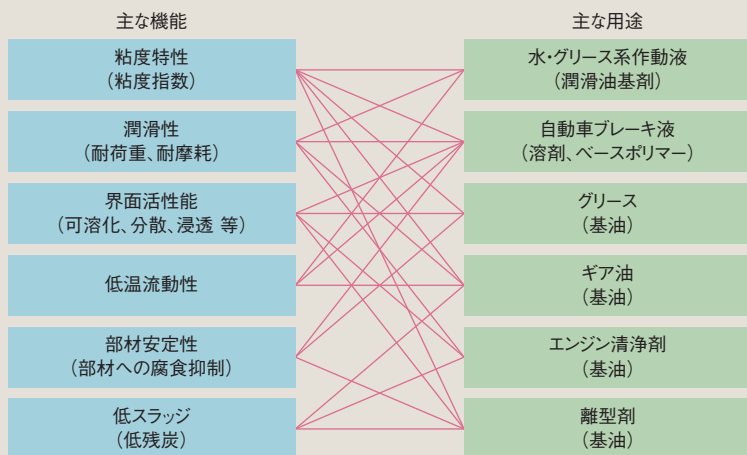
主な機能

粘度特性
（粘度指数）

潤滑性
（耐荷重、耐摩耗）

界面活性能
（可溶化、分散、浸透 等）

低温流動性

部材安定性
（部材への腐食抑制）

低スラッジ
（低残炭）

主な用途

水・グリース系作動液
（潤滑油基剤）

自動車ブレーキ液
（溶剤、ベースポリマー）

グリース
（基油）

ギア油
（基油）

エンジン清浄剤
（基油）

離型剤
（基油）